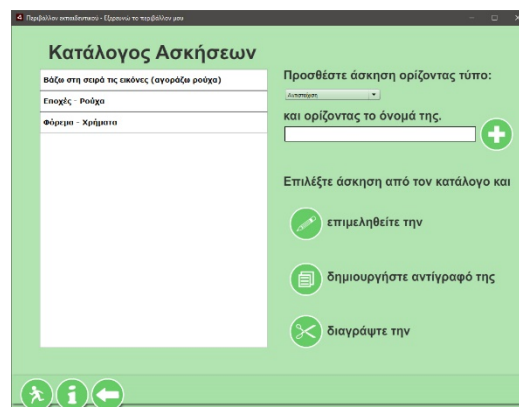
Περιβάλλον εκπαιδευτικού - Εξερευνώ το περιβάλλον μου

Κατάλογος Ασκήσεων

Βάζω στη σειρά τις εικόνες (αγοράζω ρούχα)
Εποχές - Ρούχα
Φόρεμα - Χρήματα

Προσθέστε άσκηση ορίζοντας τύπο:
Αντιστοίχιση
και ορίζοντας το όνομά της.

Επιλέξτε άσκηση από τον κατάλογο και

επιμεληθείτε την

δημιουργήστε αντίγραφό της

διαγράψτε την